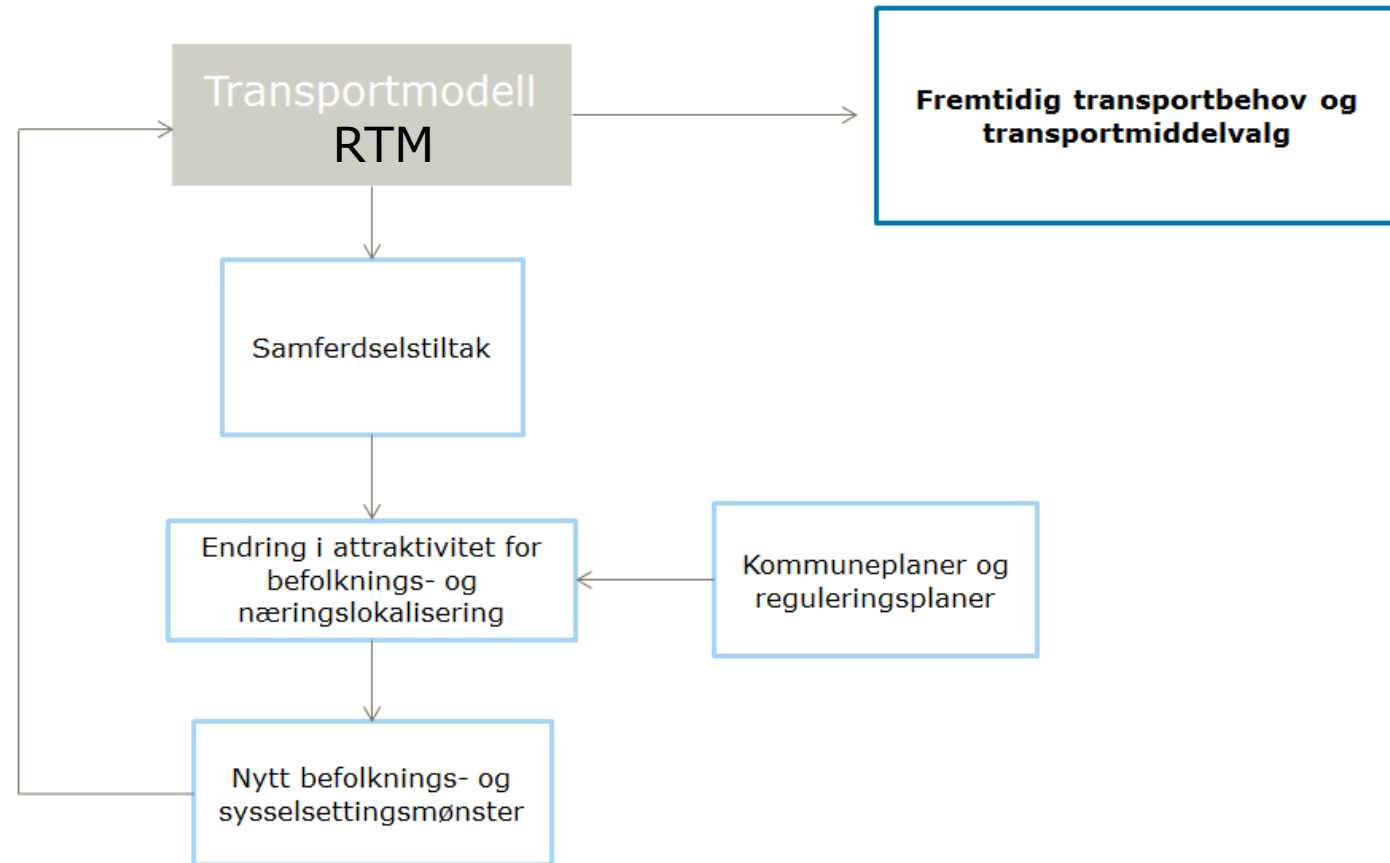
Transportmodell
RTM

Fremtidig transportbehov og transportmiddelvalg

Samferdselstiltak

Endring i attraktivitet for befolknings- og næringslokalisering

Kommuneplaner og reguleringsplaner

Nytt befolknings- og sysselsettingsmønster